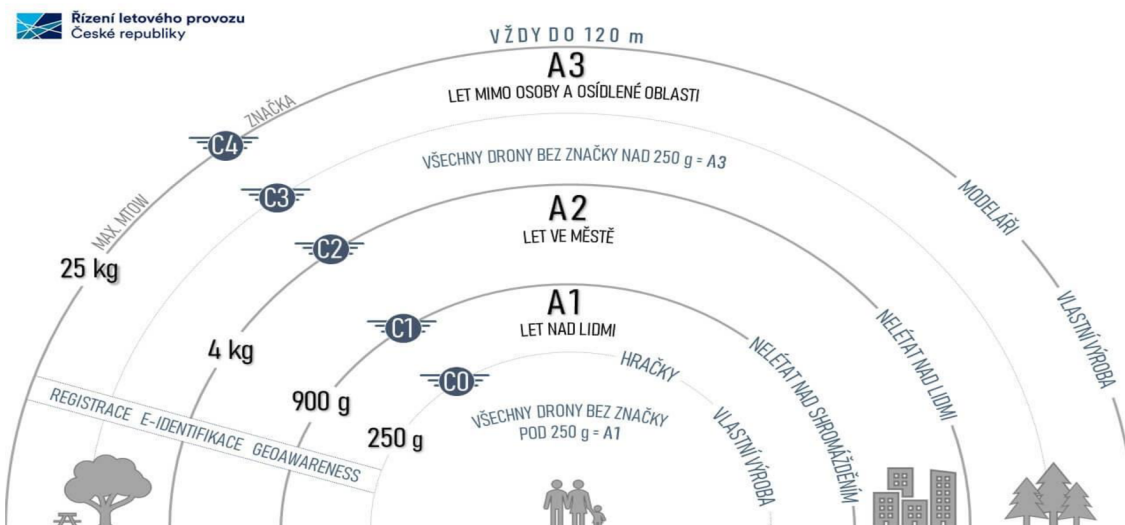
Řízení letového provozu
České republiky

VŽDY DO 120 m

A3
LET MIMO OSOBY A OSÍDLENÉ OBLASTI

ZNAČKA

C4

VŠECHNY DRONY BEZ ZNAČKY NAD 250 g = A3

C3

MAX. MTOW

MODELÁŘI

A2
LET VE MĚSTĚ

C2

25 kg

VLASTNÍ VÝROBA

NELÉTAT NAD LIDMI

A1
LET NAD LIDMI

C1

4 kg

NELÉTAT NAD SHROMÁŽDĚNÍM

HRAČKY

C0

900 g

REGISTRACE E-IDENTIFIKACE GEOAWARENESS

VŠECHNY DRONY BEZ ZNAČKY POD 250 g = A1

VLASTNÍ VÝROBA

250 g